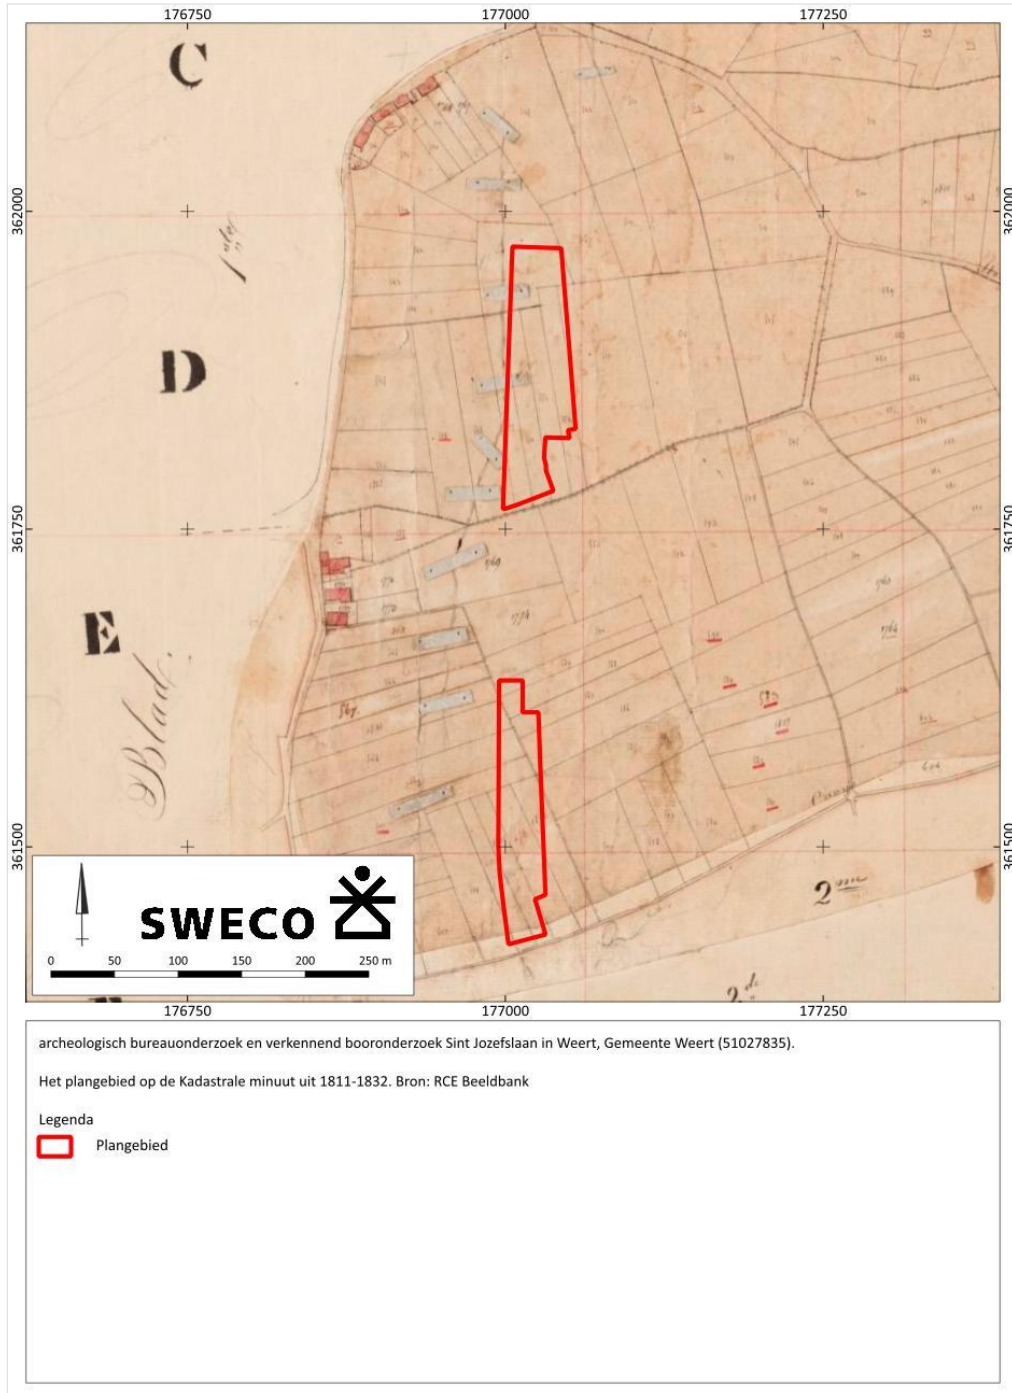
176750 177000 177250

362000 361750 361500

C

D

E

Blad

$1^{ste}$

$2^{me}$

$2^{de}$

SWECO

0 50 100 150 200 250 m

176750 177000 177250

archeologisch bureauonderzoek en verkennend booronderzoek Sint Jozefslaan in Weert, Gemeente Weert (51027835).

Het plangebied op de Kadastrale minuut uit 1811-1832. Bron: RCE Beeldbank

Legenda

Plangebied